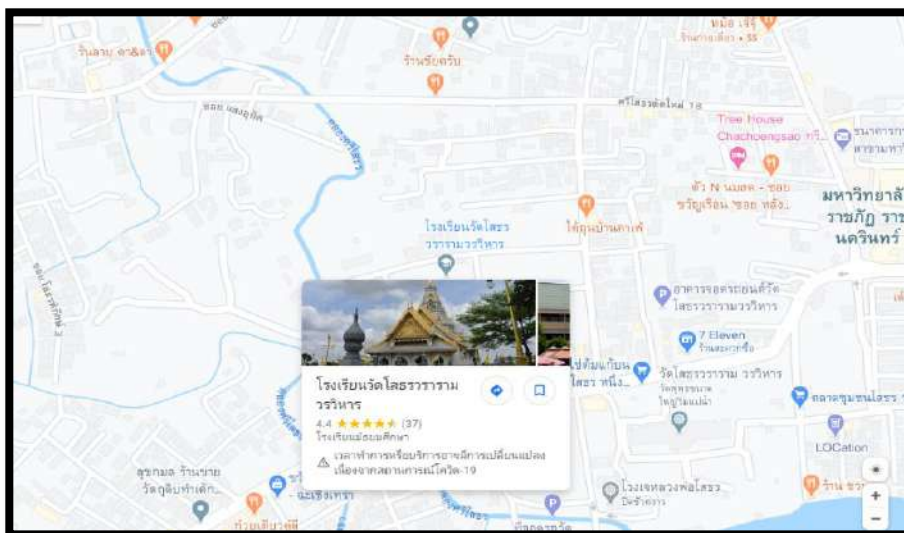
ร้านลาบ ดา&ดา

ร้านร้อยครับ

หม้อ เจ๊จู
ร้านก๋วยเตี๋ยว • $$

ศรีโสธรตัดใหม่ 18

ซอย แสงภูมิ

Tree House Chachoengsao ทรี...

ธนาคาร ...

ตัว N นมสด - ซอย ...

มหาวิทยาลัย ราชภัฏ ราช นครินทร์

โรงเรียนวัดโสธร วรารามวรวิหาร

ไก่ถุนบ้านคาเฟ่

อาคารจอดรถยนต์วัด โสธรวรารามวรวิหาร

ซอย โสธรวิถี 4

7 Eleven
ร้านสะดวกซื้อ

วัดโสธรวราราม วรวิหาร

โรงเรียนวัดโสธรวราราม วรวิหาร
4.4 ★★★★★ (37)
โรงเรียนมัธยมศึกษา
เวลาทำการหรือบริการอาจมีการเปลี่ยนแปลง เนื่องจากสถานการณ์โควิด-19

ตลาดชุมชนโสธร

LOCation

สุขกมล ร้านขาย วัตถุมงคล...

โรงเจหลวงพ่อโสธร

ก๋วยเตี๋ยว...

ร้าน ...